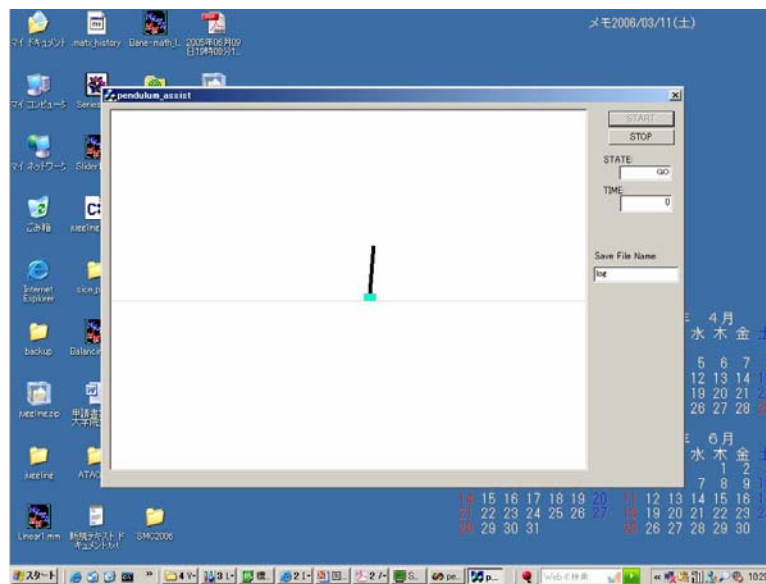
マイ ドキュメント
.math_history
Dane-math_l...
2005年06月09日19時08分1...
メモ2006/03/11(土)
マイ コンピュータ
Series
pendulum_assist
START
STOP
STATE
GO
TIME
0
Save File Name
log
マイ ネットワーク
Slider
ごみ箱
C:
Internet Explorer
backup
Balance
Juggling.zip
申請書
大学院
Juggling
ATAC
Linear1.mm
新規テキスト ドキュメント.txt
SMC2006
4月
水 木 金
5 6 7
12 13 14
19 20 21
26 27 28
6月
水 木 金
1 2
7 8 9
14 15 16
21 22 23
28 29 30
14 15 16 17 18 19 20
21 22 23 24 25 26 27
28 29 30 31
11 12 13 14 15 16
18 19 20 21 22 23
25 26 27 28 29 30
スタート
4 V-
3 L-
2 I-
2 ノ-
S...
pe...
p...
Web 検索
102